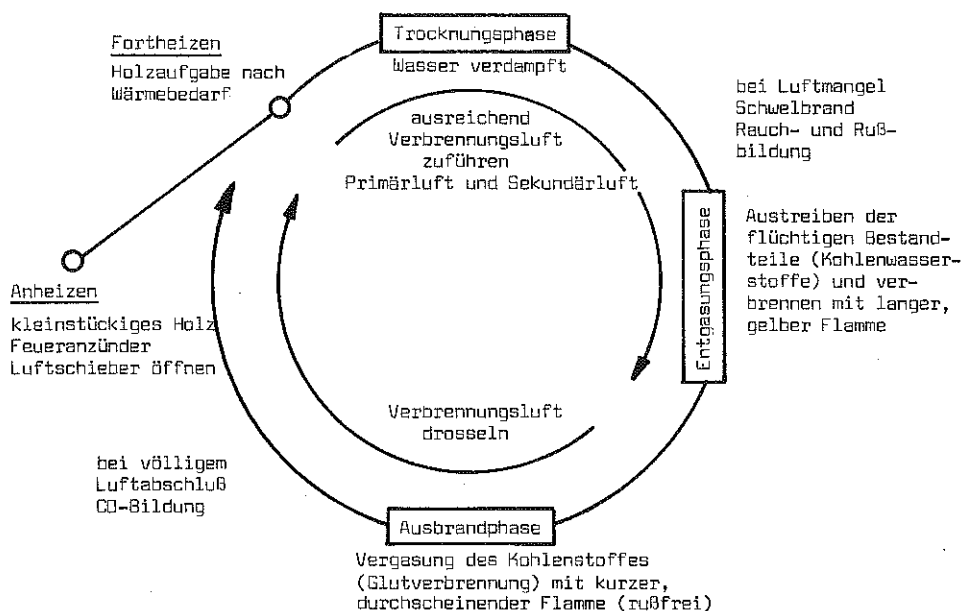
Fortheizen
Holzaufgabe nach Wärmebedarf

Trocknungsphase
Wasser verdampft

bei Luftmangel Schwelbrand Rauch- und Rußbildung

ausreichend Verbrennungsluft zuführen Primärluft und Sekundärluft

Entgasungsphase

Austreiben der flüchtigen Bestandteile (Kohlenwasserstoffe) und verbrennen mit langer, gelber Flamme

Anheizen
kleinstückiges Holz
Feueranzünder
Luftschieber öffnen

Verbrennungsluft drosseln

bei völligem Luftabschluß CO-Bildung

Ausbrandphase
Vergasung des Kohlenstoffes (Glutverbrennung) mit kurzer, durchscheinender Flamme (rußfrei)